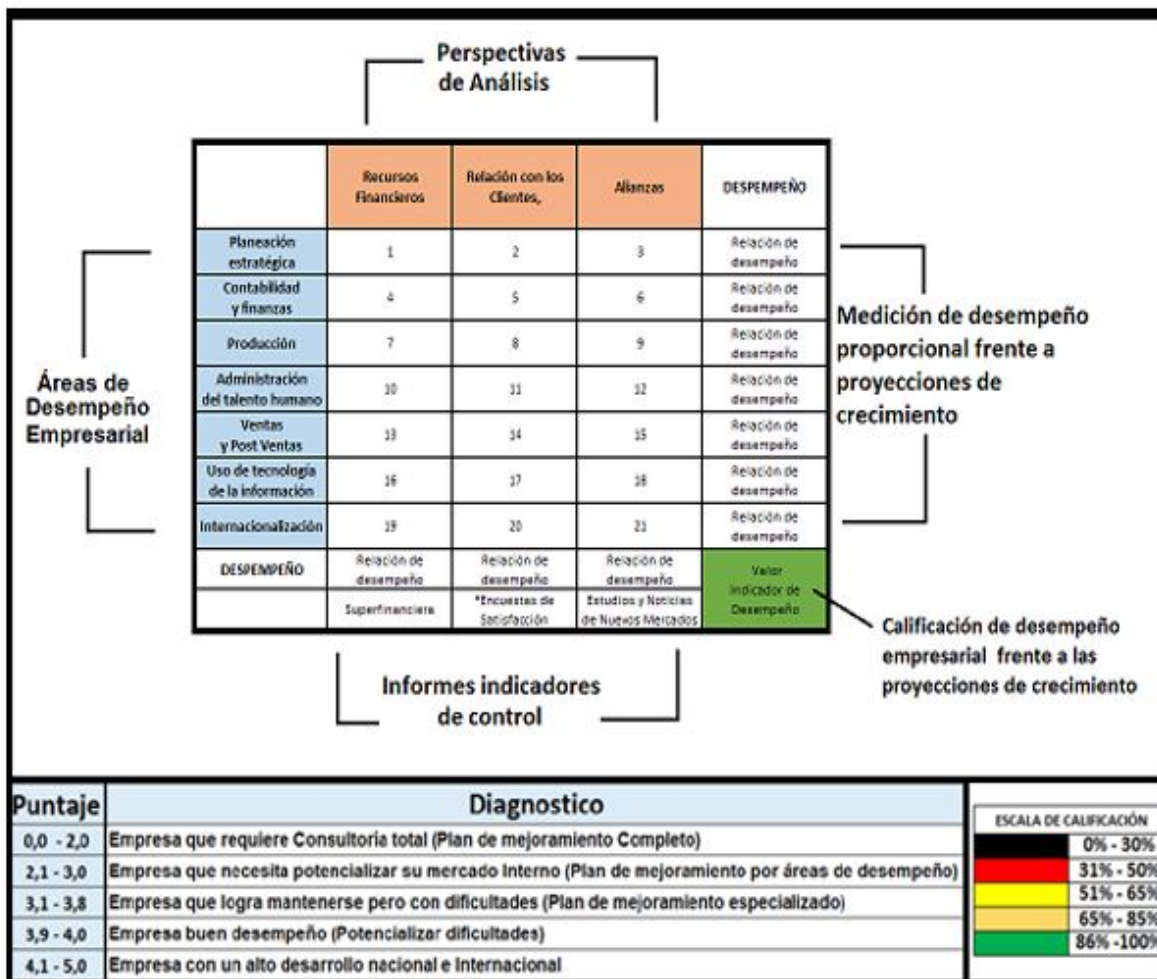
Perspectivas de Análisis

| | Recursos Financieros | Relación con los Clientes, | Alianzas | DESPEMPEÑO |
|---|---|---|---|---|
| Planeación estratégica | 1 | 2 | 3 | Relación de desempeño |
| Contabilidad y finanzas | 4 | 5 | 6 | Relación de desempeño |
| Producción | 7 | 8 | 9 | Relación de desempeño |
| Administración del talento humano | 10 | 11 | 12 | Relación de desempeño |
| Ventas y Post Ventas | 13 | 14 | 15 | Relación de desempeño |
| Uso de tecnología de la información | 16 | 17 | 18 | Relación de desempeño |
| Internacionalización | 19 | 20 | 21 | Relación de desempeño |
| DESPEMPEÑO | Relación de desempeño | Relación de desempeño | Relación de desempeño | Valor Indicador de Desempeño |
| | Superfinanciera | *Encuestas de Satisfacción | Estudios y Noticias de Nuevos Mercados | |

Áreas de Desempeño Empresarial

Medición de desempeño proporcional frente a proyecciones de crecimiento

Calificación de desempeño empresarial frente a las proyecciones de crecimiento

Informes indicadores de control

| Puntaje | Diagnostico |
|---|---|
| 0,0 - 2,0 | Empresa que requiere Consultoria total (Plan de mejoramiento Completo) |
| 2,1 - 3,0 | Empresa que necesita potencializar su mercado interno (Plan de mejoramiento por áreas de desempeño) |
| 3,1 - 3,8 | Empresa que logra mantenerse pero con dificultades (Plan de mejoramiento especializado) |
| 3,9 - 4,0 | Empresa buen desempeño (Potencializar dificultades) |
| 4,1 - 5,0 | Empresa con un alto desarrollo nacional e internacional |

ESCALA DE CALIFICACIÓN
0% - 30%
31% - 50%
51% - 65%
65% - 85%
86% -100%